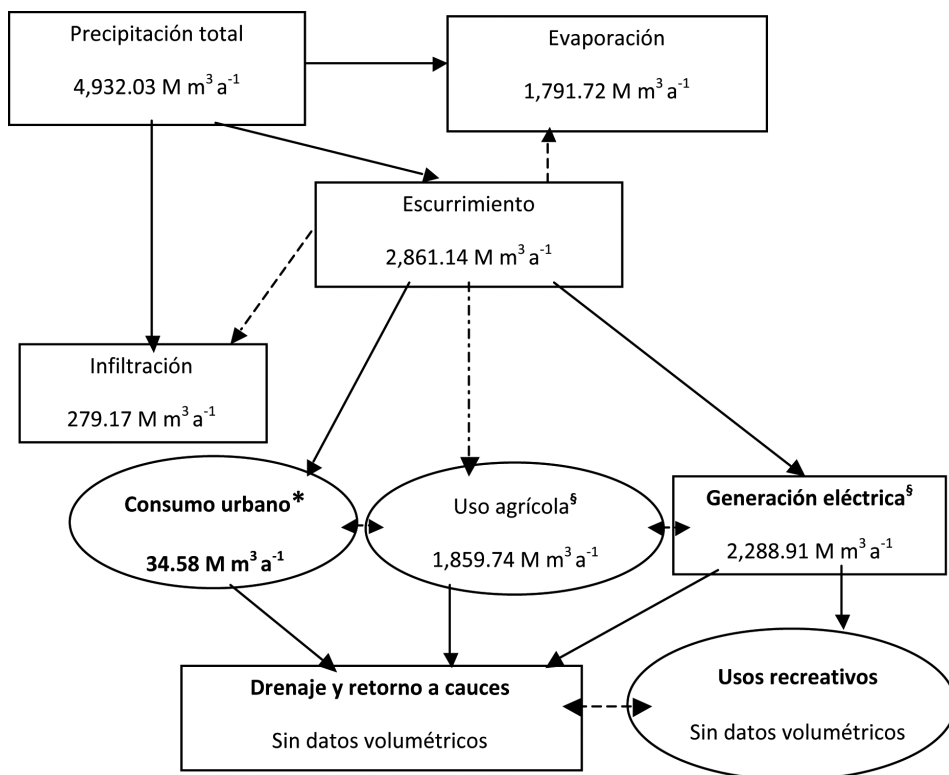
Precipitación total

4,932.03 M $m^3 a^{-1}$

Evaporación

1,791.72 M $m^3 a^{-1}$

Escurrimiento

2,861.14 M $m^3 a^{-1}$

Infiltración

279.17 M $m^3 a^{-1}$

**Consumo urbano***

**34.58 M $m^3 a^{-1}$**

Uso agrícola$^§$

1,859.74 M $m^3 a^{-1}$

**Generación eléctrica$^§$**

2,288.91 M $m^3 a^{-1}$

**Drenaje y retorno a cauces**

Sin datos volumétricos

**Usos recreativos**

Sin datos volumétricos